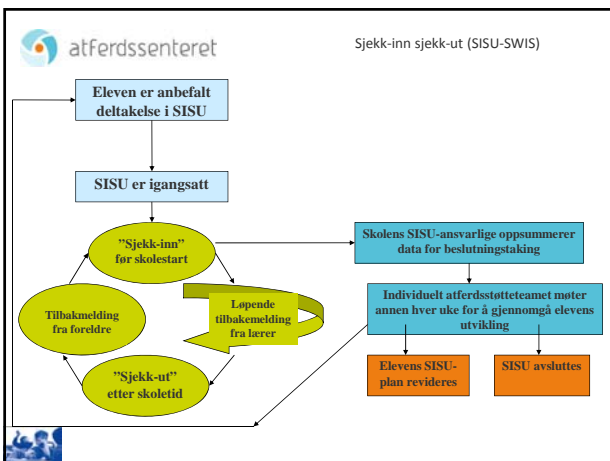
atferdssenteret

Sjekk-inn sjekk-ut (SISU-SWIS)

Eleven er anbefalt deltakelse i SISU

SISU er igangsatt

”Sjekk-inn” før skolestart

Løpende tilbakemelding fra lærer

Tilbakemelding fra foreldre

”Sjekk-ut” etter skoletid

Skolens SISU-ansvarlige oppsummerer data for beslutningstaking

Individuelt atferdsstøtteteamet møter annen hver uke for å gjennomgå elevens utvikling

Elevens SISU-plan revideres

SISU avsluttes